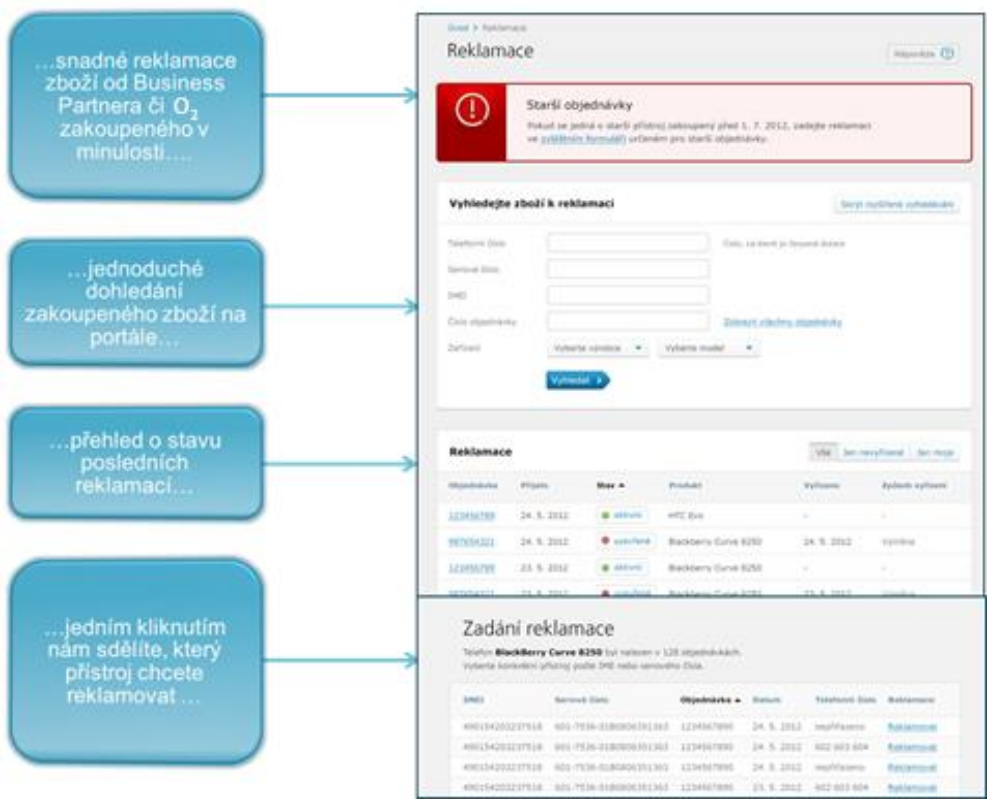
…snadné reklamace zboží od Business Partnera či $O_2$ zakoupeného v minulosti….

…jednoduché dohledání zakoupeného zboží na portále…

…přehled o stavu posledních reklamací…

…jedním kliknutím nám sdělíte, který přístroj chcete reklamovat …

Úvod > Reklamace

Reklamace

Nápověda

Starší objednávky

Pokud se jedná o starší přístroj zakoupený před 1. 7. 2012, zadejte reklamaci ve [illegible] formuláři určeném pro starší objednávky.

Vyhledejte zboží k reklamaci

Skrýt rozšířené vyhledávání

Telefonní číslo

Číslo, na které je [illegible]

Sériové číslo

IMEI

Číslo objednávky

Zobrazit všechny objednávky

Zařízení

Vyberte výrobce

Vyberte model

Vyhledat

Reklamace

Vše

Jen nevyřízené

Jen moje

| Objednávka | Přijato | Stav ▲ | Produkt | Vyřízeno | Způsob vyřízení |
|---|---|---|---|---|---|
| 123456789 | 24. 5. 2012 | aktivní | HTC Evo | - | - |
| 987654321 | 24. 5. 2012 | uzavřená | Blackberry Curve 8250 | 24. 5. 2012 | Výměna |
| 123456789 | 23. 5. 2012 | aktivní | Blackberry Curve 8250 | - | - |
| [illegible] | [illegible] | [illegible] | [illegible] | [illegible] | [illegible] |

Zadání reklamace

Telefon BlackBerry Curve 8250 byl nalezen v 128 objednávkách. Vyberte konkrétní přístroj podle IMEI nebo sériového čísla.

| IMEI | Sériové číslo | Objednávka ▲ | Datum | Telefonní číslo | Reklamace |
|---|---|---|---|---|---|
| 490154203237518 | 601-7536-0180806351363 | 1234567890 | 24. 5. 2012 | nepřiřazeno | Reklamovat |
| 490154203237518 | 601-7536-0180806351363 | 1234567890 | 24. 5. 2012 | 602 603 604 | Reklamovat |
| 490154203237518 | 601-7536-0180806351363 | 1234567890 | 24. 5. 2012 | nepřiřazeno | Reklamovat |
| 490154203237518 | 601-7536-0180806351363 | 1234567890 | 23. 5. 2012 | 602 603 604 | Reklamovat |